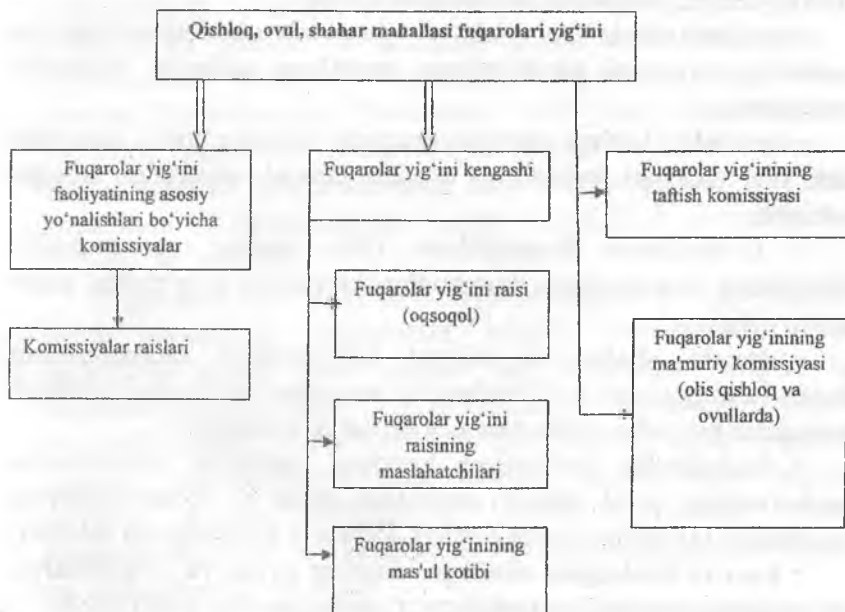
Qishloq, ovul, shahar mahallasi fuqarolari yig'ini

Fuqarolar yig'ini faoliyatining asosiy yo'nalishlari bo'yicha komissiyalar

Fuqarolar yig'ini kengashi

Fuqarolar yig'inining taftish komissiyasi

Komissiyalar raislari

Fuqarolar yig'ini raisi (oqsoqol)

Fuqarolar yig'inining ma'muriy komissiyasi (olis qishloq va ovullarda)

Fuqarolar yig'ini raisining maslahatchilari

Fuqarolar yig'inining mas'ul kotibi